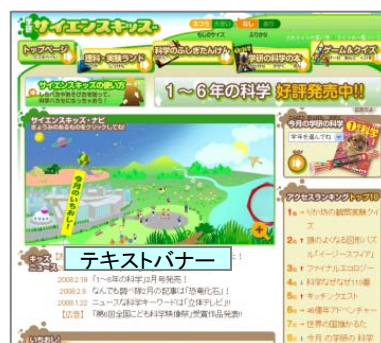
サイエンスキッズ

ちいさい　ふつう　大きい　もじのサイズ　ふりがな

トップページ　理科・実験ランド　科学のふしぎたんけん　学研の科学の本　ゲーム＆クイズ

サイエンスキッズの使い方

1～6年の科学 好評発売中!!

サイエンスキッズ・ナビ
きょうみのあるものをクリックしてね!

今月の学研の科学
学年を選んでね

今月のいちおし!

キッズニュース

テキストバナー

2008.2.19 「1～6年の科学」2月号発売！
2008.2.8 なんでも調べ隊5月の記事は「恐竜化石」！
2008.1.23 ニュースな科学キーワードは「立体テレビ」!!
【広告】「第6回全国こども科学映像祭」受賞作品発表!

いちおし!

アクセスランキングトップ10
1 リカ坊の観察実験クイズ
2 頭のよくなる図形パズル「イーリーズフィア」
3 ファイナルエコロジー
4 科学なぜなぜ110番
5 キッチンクエスト
6 光の世界アドベンチャー
7 世界の国旗かるた
8 今月の学研の科学